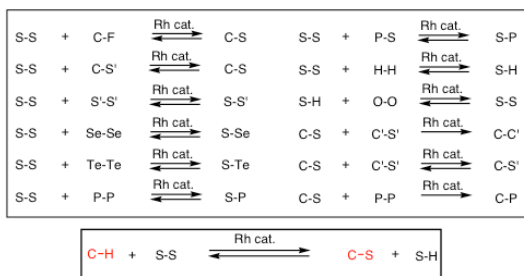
S-S + C-F $\xrightleftharpoons{\text{Rh cat.}}$ C-S
S-S + C-S' $\xrightleftharpoons{\text{Rh cat.}}$ C-S
S-S + S'-S' $\xrightleftharpoons{\text{Rh cat.}}$ S-S'
S-S + Se-Se $\xrightleftharpoons{\text{Rh cat.}}$ S-Se
S-S + Te-Te $\xrightleftharpoons{\text{Rh cat.}}$ S-Te
S-S + P-P $\xrightleftharpoons{\text{Rh cat.}}$ S-P

S-S + P-S $\xrightleftharpoons{\text{Rh cat.}}$ S-P
S-S + H-H $\xrightleftharpoons{\text{Rh cat.}}$ S-H
S-H + O-O $\xrightleftharpoons{\text{Rh cat.}}$ S-S
C-S + C'-S' $\xrightarrow{\text{Rh cat.}}$ C-C'
C-S + C'-S' $\xrightleftharpoons{\text{Rh cat.}}$ C-S'
C-S + P-P $\xrightarrow{\text{Rh cat.}}$ C-P

C-H + S-S $\xrightleftharpoons{\text{Rh cat.}}$ C-S + S-H